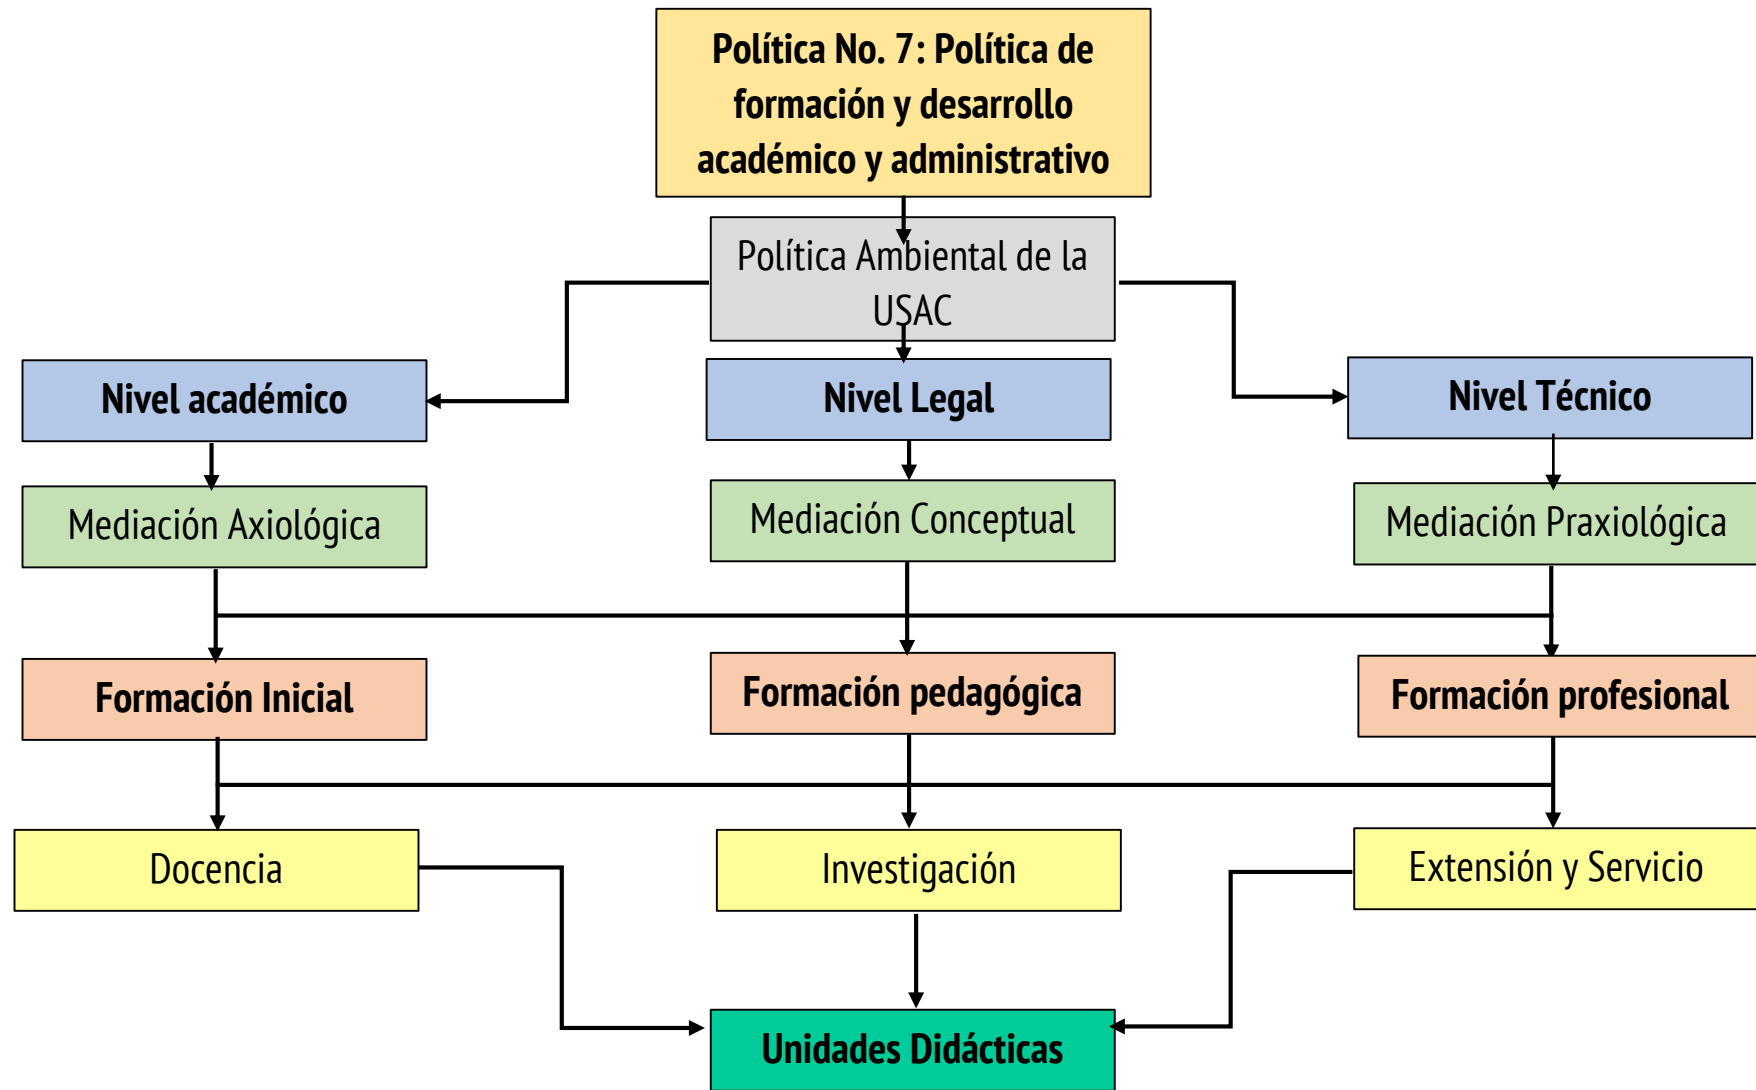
Política No. 7: Política de formación y desarrollo académico y administrativo

Política Ambiental de la USAC

Nivel académico

Nivel Legal

Nivel Técnico

Mediación Axiológica

Mediación Conceptual

Mediación Praxiológica

Formación Inicial

Formación pedagógica

Formación profesional

Docencia

Investigación

Extensión y Servicio

Unidades Didácticas